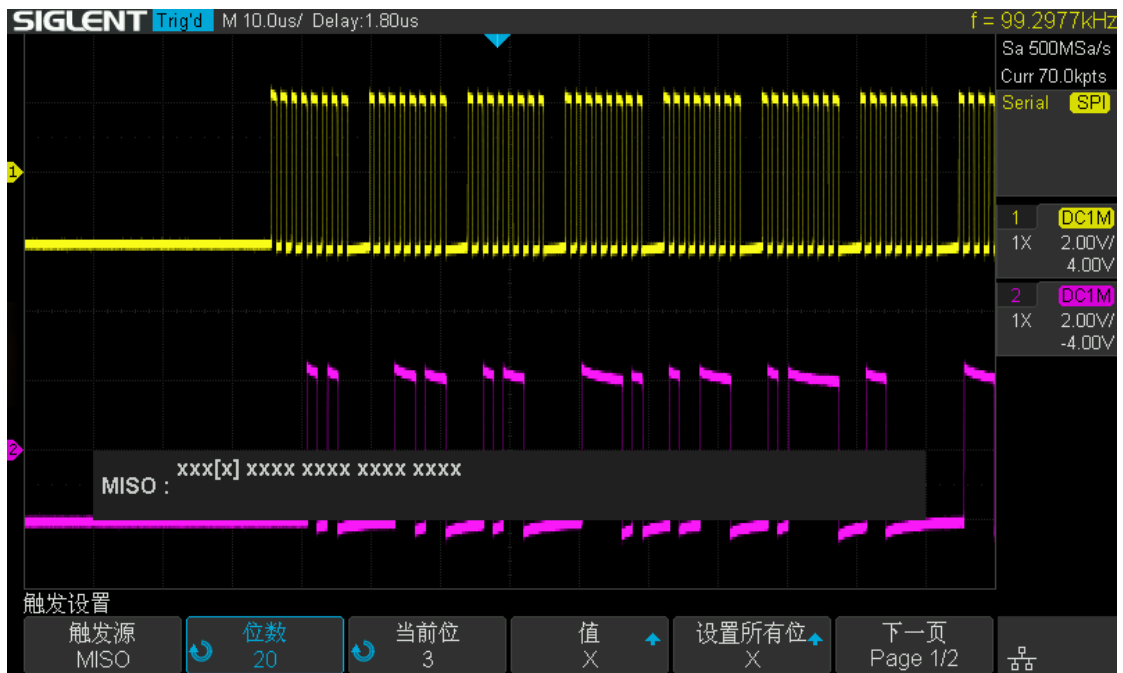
SIGLENT Trig'd M 10.0us/ Delay:1.80us f = 99.2977kHz

Sa 500MSa/s
Curr 70.0kpts
Serial SPI

1 DC1M
1X 2.00V/
4.00V

2 DC1M
1X 2.00V/
-4.00V

1

2

MISO : xxx[x] xxxx xxxx xxxx xxxx

触发设置

| 触发源 MISO | 位数 20 | 当前位 3 | 值 X | 设置所有位 X | 下一页 Page 1/2 |